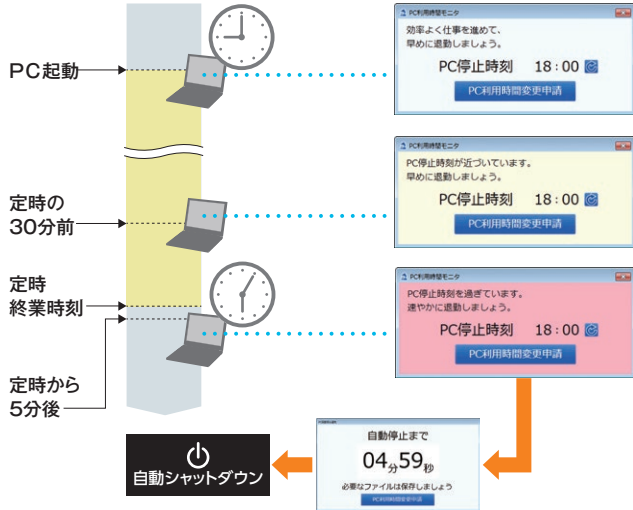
PC起動

定時の
30分前

定時
終業時刻

定時から
5分後

PC利用時間モニタ
効率よく仕事を進めて、
早めに退勤しましょう。
PC停止時刻 18：00
PC利用時間変更申請

PC利用時間モニタ
PC停止時刻が近づいています。
早めに退勤しましょう。
PC停止時刻 18：00
PC利用時間変更申請

PC利用時間モニタ
PC停止時刻を過ぎています。
速やかに退勤しましょう。
PC停止時刻 18：00
PC利用時間変更申請

自動停止まで
04分59秒
必要なファイルは保存しましょう
PC利用時間変更申請

自動シャットダウン